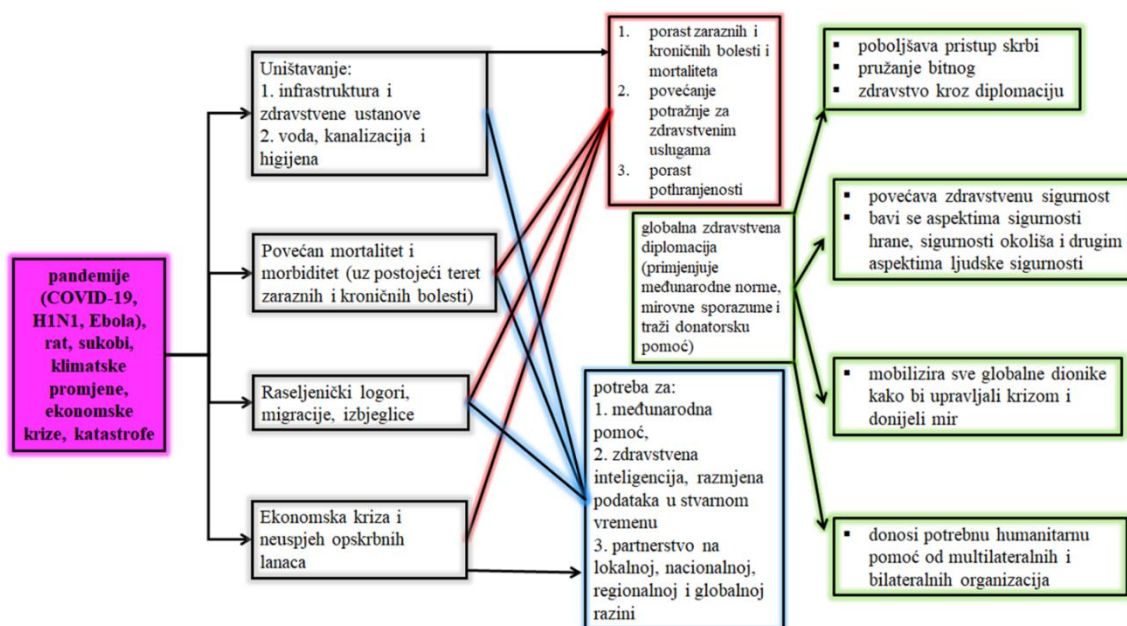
pandemije (COVID-19, H1N1, Ebola), rat, sukobi, klimatske promjene, ekonomske krize, katastrofe

Uništavanje:
1. infrastruktura i zdravstvene ustanove
2. voda, kanalizacija i higijena

Povećan mortalitet i morbiditet (uz postojeći teret zaraznih i kroničnih bolesti)

Raseljenički logori, migracije, izbjeglice

Ekonomska kriza i neuspjeh opskrbnih lanaca

1. porast zaraznih i kroničnih bolesti i mortaliteta
2. povećanje potražnje za zdravstvenim uslugama
3. porast pothranjenosti

globalna zdravstvena diplomacija (primjenjuje međunarodne norme, mirovne sporazume i traži donatorsku pomoć)

potreba za:
1. međunarodna pomoć,
2. zdravstvena inteligencija, razmjena podataka u stvarnom vremenu
3. partnerstvo na lokalnoj, nacionalnoj, regionalnoj i globalnoj razini

▪ poboljšava pristup skrbi
▪ pružanje bitnog
▪ zdravstvo kroz diplomaciju

▪ povećava zdravstvenu sigurnost
▪ bavi se aspektima sigurnosti hrane, sigurnosti okoliša i drugim aspektima ljudske sigurnosti

▪ mobilizira sve globalne dionike kako bi upravljali krizom i donijeli mir

▪ donosi potrebnu humanitarnu pomoć od multilateralnih i bilateralnih organizacija